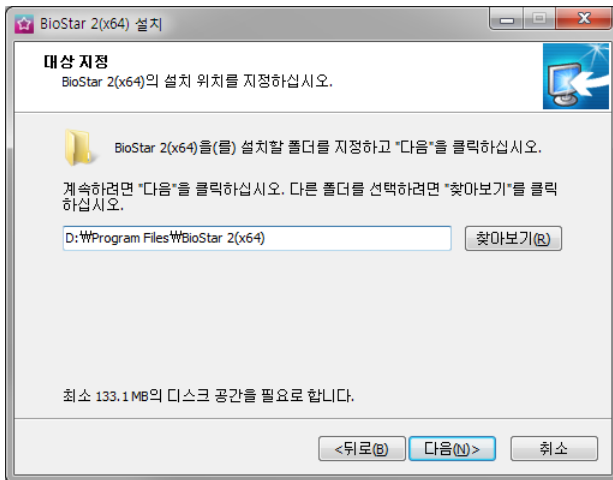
BioStar 2(x64) 설치

대상 지정
BioStar 2(x64)의 설치 위치를 지정하십시오.

BioStar 2(x64)을(를) 설치할 폴더를 지정하고 "다음"을 클릭하십시오.

계속하려면 "다음"을 클릭하십시오. 다른 폴더를 선택하려면 "찾아보기"를 클릭하십시오.

D:\Program Files\BioStar 2(x64)

찾아보기(R)

최소 133.1 MB의 디스크 공간을 필요로 합니다.

<뒤로(B) 다음(N)> 취소